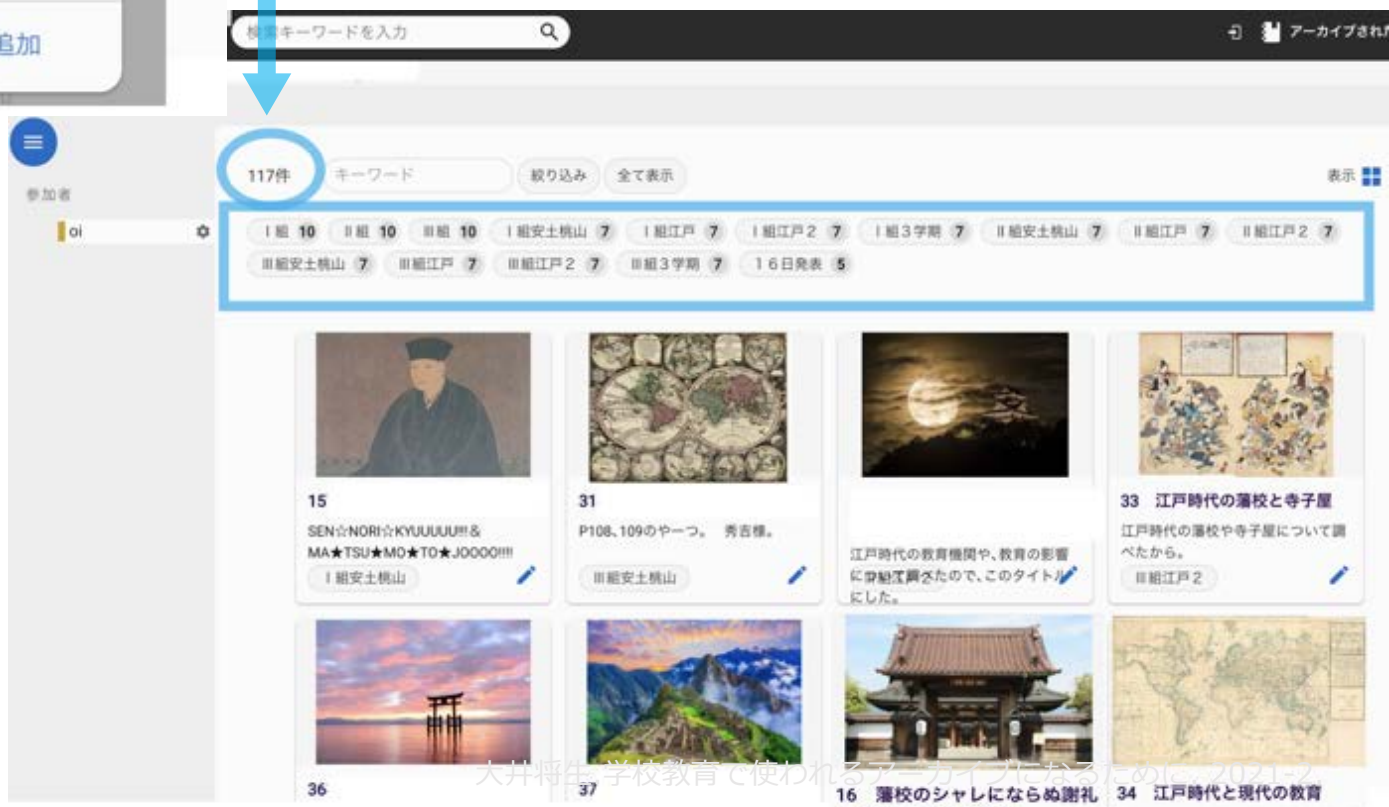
追加

検索キーワードを入力

アーカイブされ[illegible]

117件　キーワード　絞り込み　全て表示

表示

参加者

oi

Ⅰ組 10　Ⅱ組 10　Ⅲ組 10　Ⅰ組安土桃山 7　Ⅰ組江戸 7　Ⅰ組江戸２ 7　Ⅰ組３学期 7　Ⅱ組安土桃山 7　Ⅱ組江戸 7　Ⅱ組江戸２ 7
Ⅲ組安土桃山 7　Ⅲ組江戸 7　Ⅲ組江戸２ 7　Ⅲ組３学期 7　１６日発表 5

15
SEN☆NORI☆KYUUUUU!!!＆MA★TSU★MO★TO★JOOOO!!!!
Ⅰ組安土桃山

31
P108、109のやーつ。　秀吉様。
Ⅲ組安土桃山

江戸時代の教育機関や、教育の影響に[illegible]たので、このタイトルにした。
Ⅲ組江戸２

33　江戸時代の藩校と寺子屋
江戸時代の藩校や寺子屋について調べたから。
Ⅲ組江戸２

36

37

16　藩校のシャレにならぬ謝礼

34　江戸時代と現代の教育

大井将生 学校教育で使われるアーカイブになるために 2021-2